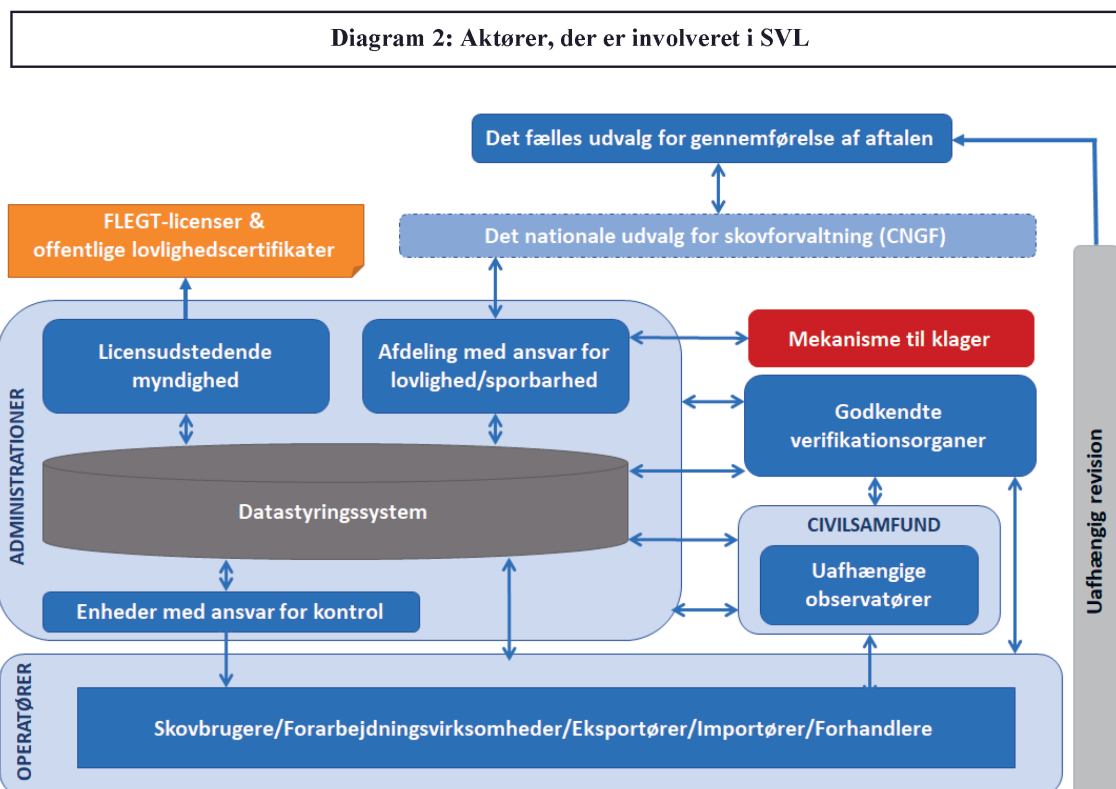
Diagram 2: Aktører, der er involveret i SVL

Det fælles udvalg for gennemførelse af aftalen

FLEGT-licenser & offentlige lovlighedscertifikater

Det nationale udvalg for skovforvaltning (CNGF)

ADMINISTRATIONER

Licensudstedende myndighed

Afdeling med ansvar for lovlighed/sporbarhed

Mekanisme til klager

Godkendte verifikationsorganer

Datastyringssystem

CIVILSAMFUND

Uafhængige observatører

Enheder med ansvar for kontrol

Uafhængig revision

OPERATØRER

Skovbrugere/Forarbejdningsvirksomheder/Eksportører/Importører/Forhandlere